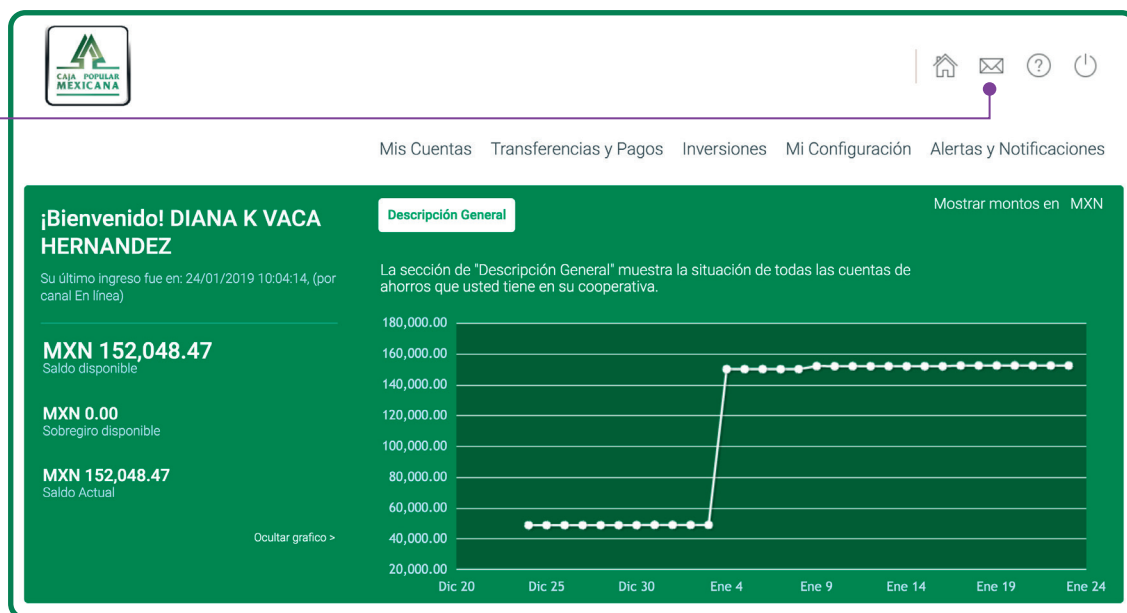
CAJA POPULAR MEXICANA

Mis Cuentas Transferencias y Pagos Inversiones Mi Configuración Alertas y Notificaciones

¡Bienvenido! DIANA K VACA HERNANDEZ

Su último ingreso fue en: 24/01/2019 10:04:14, (por canal En línea)

MXN 152,048.47
Saldo disponible

MXN 0.00
Sobregiro disponible

MXN 152,048.47
Saldo Actual

Ocultar grafico >

Descripción General

Mostrar montos en MXN

La sección de "Descripción General" muestra la situación de todas las cuentas de ahorros que usted tiene en su cooperativa.

180,000.00
160,000.00
140,000.00
120,000.00
100,000.00
80,000.00
60,000.00
40,000.00
20,000.00

Dic 20 Dic 25 Dic 30 Ene 4 Ene 9 Ene 14 Ene 19 Ene 24